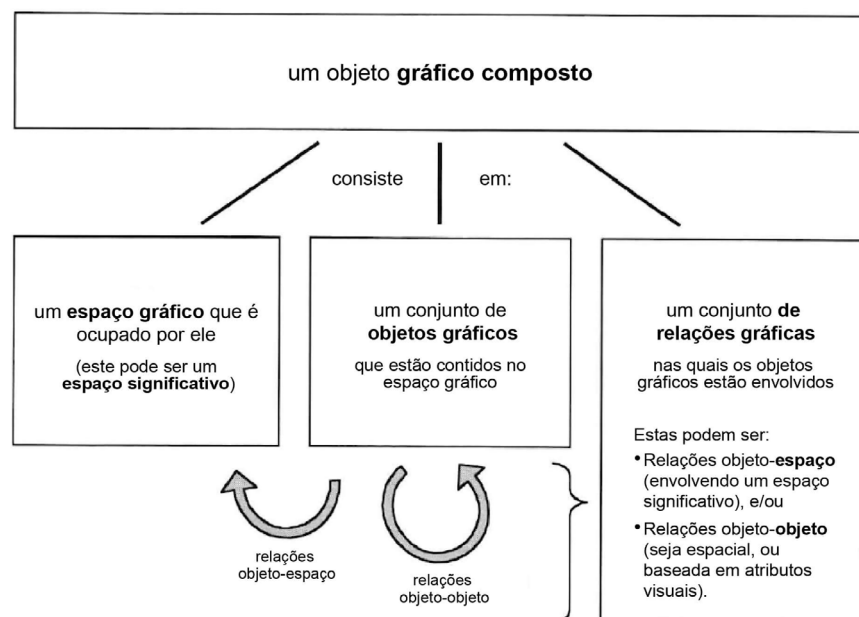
um objeto gráfico composto

consiste em:

um espaço gráfico que é ocupado por ele

(este pode ser um espaço significativo)

um conjunto de objetos gráficos

que estão contidos no espaço gráfico

um conjunto de relações gráficas

nas quais os objetos gráficos estão envolvidos

Estas podem ser:

• Relações objeto-espaço (envolvendo um espaço significativo), e/ou

• Relações objeto-objeto (seja espacial, ou baseada em atributos visuais).

relações objeto-espaço

relações objeto-objeto